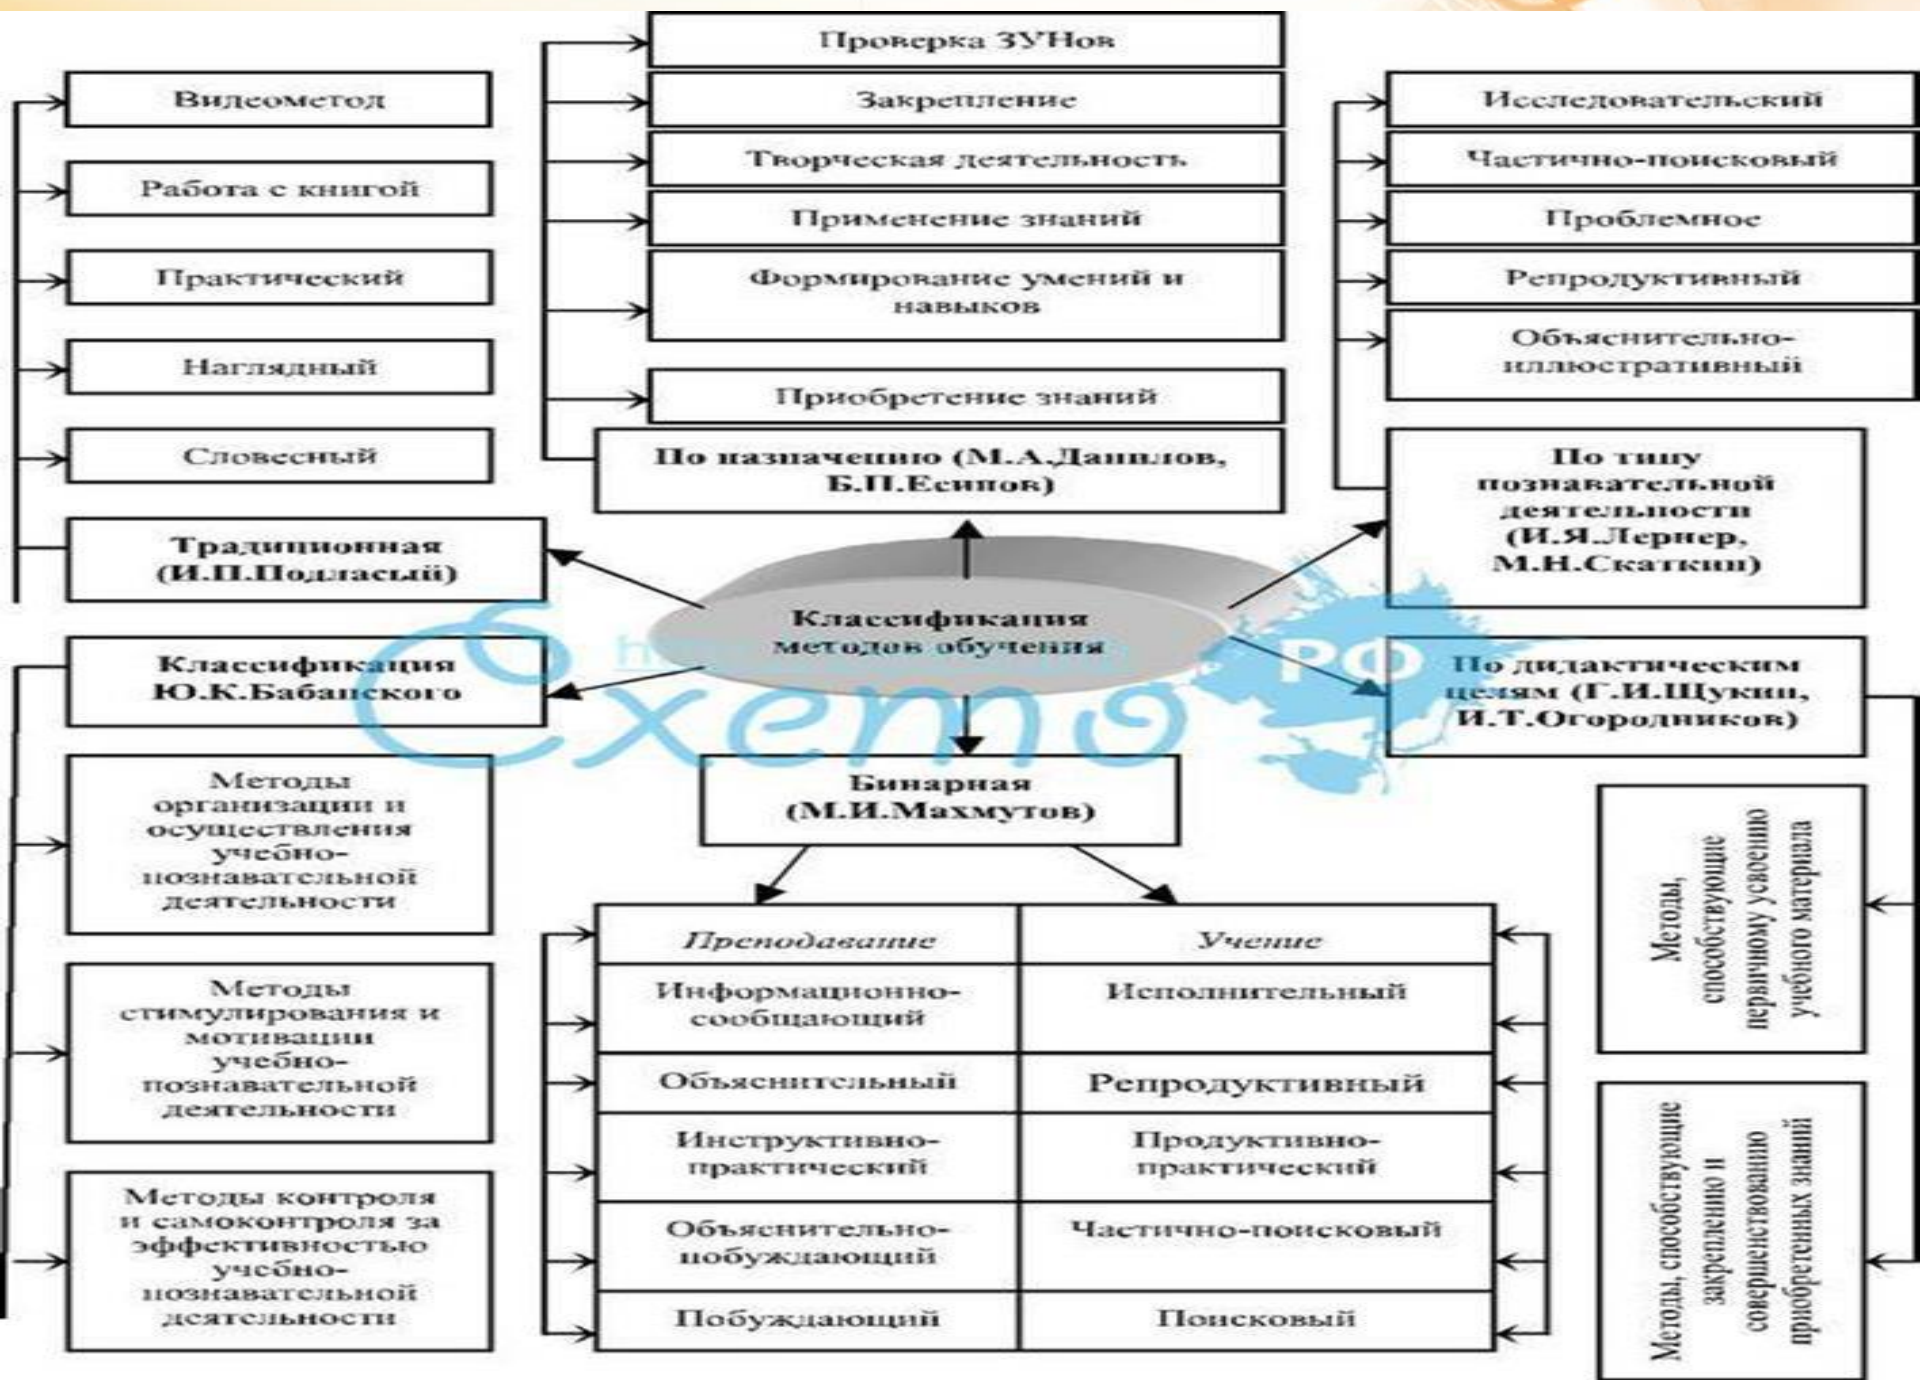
Видеометод

Работа с книгой

Практический

Наглядный

Словесный

Традиционная (И.П.Подласый)

Проверка ЗУНов

Закрепление

Творческая деятельность

Применение знаний

Формирование умений и навыков

Приобретение знаний

По назначению (М.А.Данилов, Б.П.Есипов)

Исследовательский

Частично-поисковый

Проблемное

Репродуктивный

Объяснительно-иллюстративный

По типу познавательной деятельности (И.Я.Лернер, М.Н.Скаткин)

Классификация методов обучения

Классификация Ю.К.Бабанского

По дидактическим целям (Г.И.Щукин, И.Т.Огородников)

Бинарная (М.И.Махмутов)

Методы организации и осуществления учебно-познавательной деятельности

Методы стимулирования и мотивации учебно-познавательной деятельности

Методы контроля и самоконтроля за эффективностью учебно-познавательной деятельности

| Преподавание | Учение |
|---|---|
| Информационно-сообщающий | Исполнительный |
| Объяснительный | Репродуктивный |
| Инструктивно-практический | Продуктивно-практический |
| Объяснительно-побуждающий | Частично-поисковый |
| Побуждающий | Поисковый |

Методы, способствующие первичному усвоению учебного материала

Методы, способствующие закреплению и совершенствованию приобретенных знаний

схемо РФ